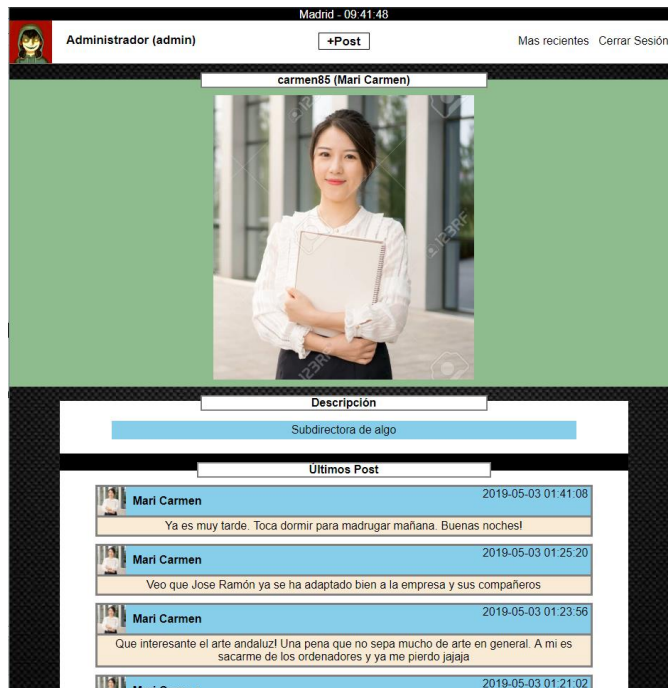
Madrid - 09:41:48

Administrador (admin)

+Post

Mas recientes Cerrar Sesión

carmen85 (Mari Carmen)

123RF

Descripción

Subdirectora de algo

Últimos Post

Mari Carmen
2019-05-03 01:41:08
Ya es muy tarde. Toca dormir para madrugar mañana. Buenas noches!

Mari Carmen
2019-05-03 01:25:20
Veo que Jose Ramón ya se ha adaptado bien a la empresa y sus compañeros

Mari Carmen
2019-05-03 01:23:56
Que interesante el arte andaluz! Una pena que no sepa mucho de arte en general. A mi es sacarme de los ordenadores y ya me pierdo jajaja

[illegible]
2019-05-03 01:21:02